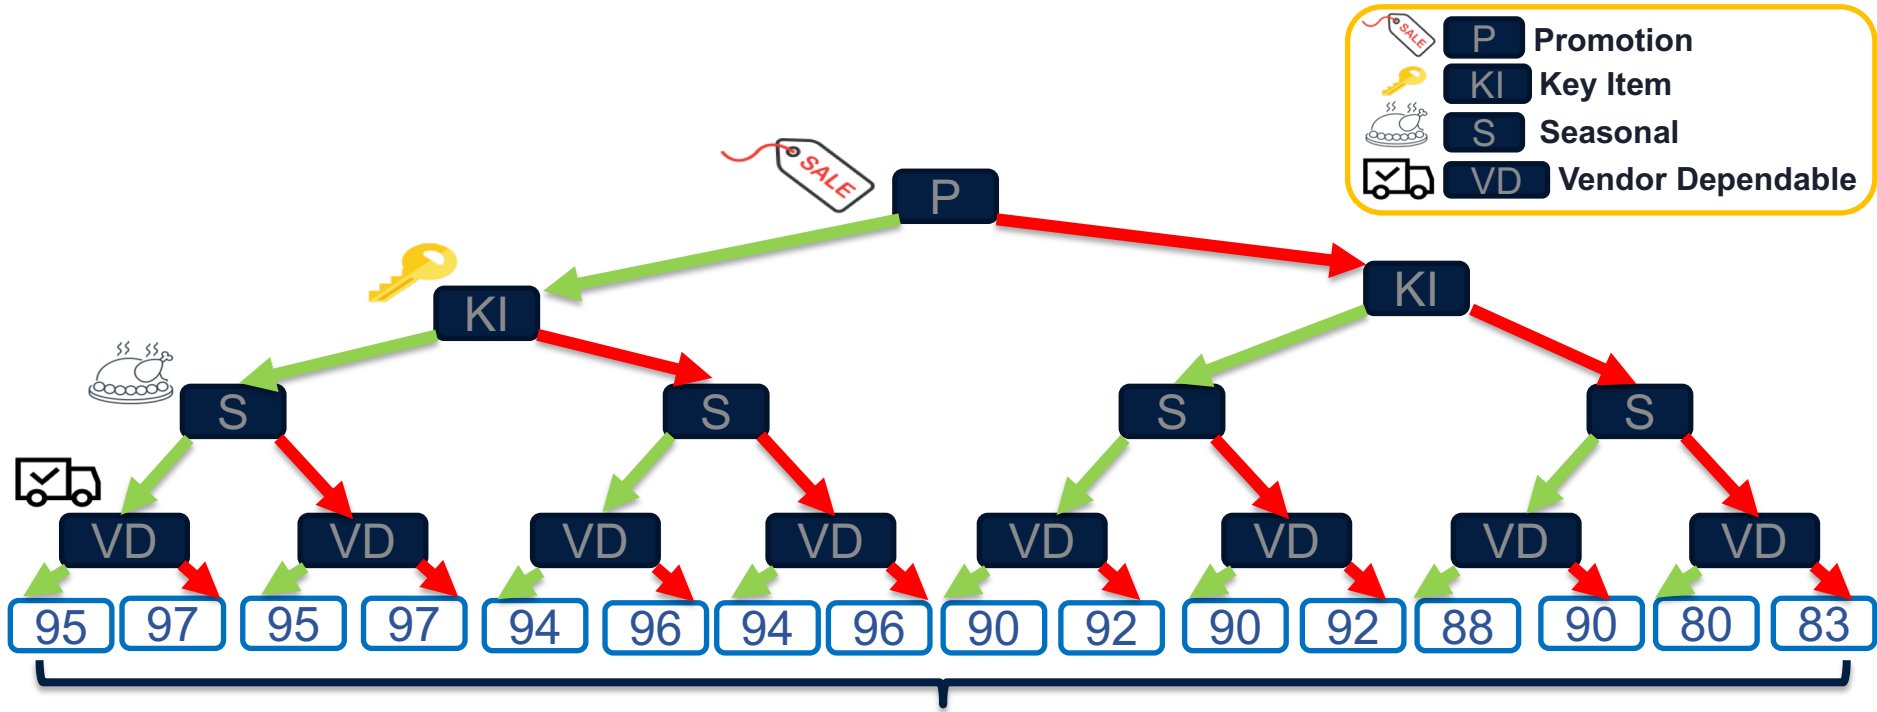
SALE P Promotion
KI Key Item
S Seasonal
VD Vendor Dependable

SALE

P

KI KI

S S S S

VD VD VD VD VD VD VD VD

| 95 | 97 | 95 | 97 | 94 | 96 | 94 | 96 | 90 | 92 | 90 | 92 | 88 | 90 | 80 | 83 |
|---|---|---|---|---|---|---|---|---|---|---|---|---|---|---|---|